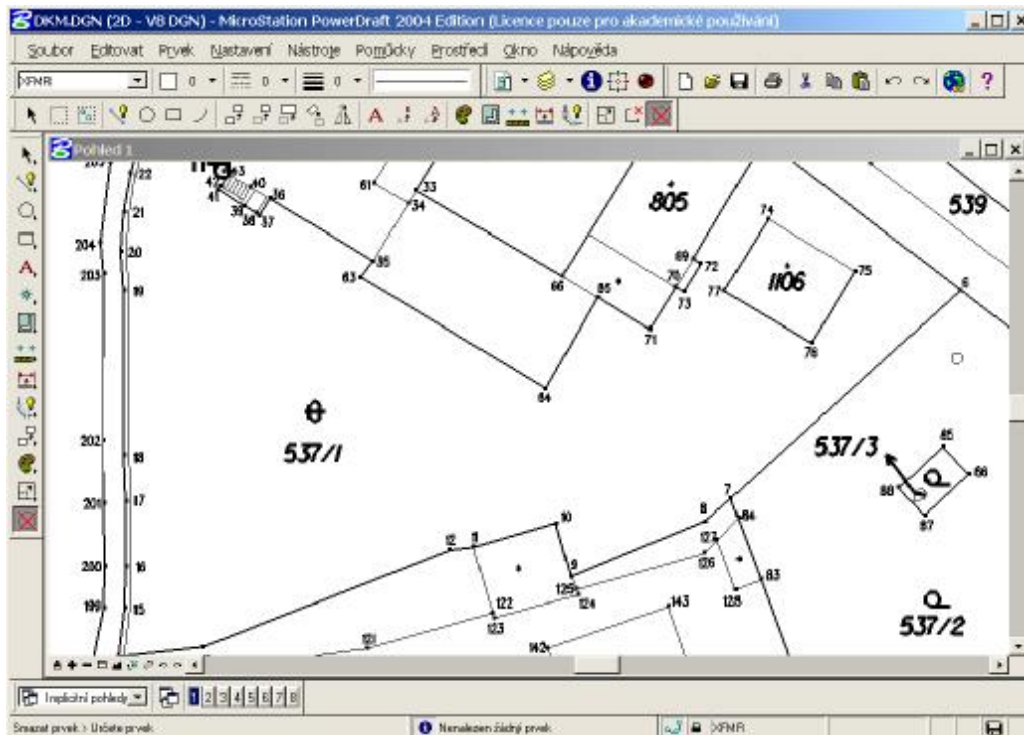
DKM.DGN (2D - V8 DGN) - MicroStation PowerDraft 2004 Edition (Licence pouze pro akademické používání)

Soubor Editovat Prvek Nastavení Nástroje Pomůcky Prostředí Okno Nápověda

XFMR

Pohled 1

22 21 204 20 203 19 202 18 201 17 200 16 199 15

43 42 40 41 36 39 38 37

61 33 34 35 63

805

66 85 69 70 72 73 71

74 1106 77 75 76

539

6

84

537/1

537/3

65 88 66 87

7 8 84 12 11 10 9 127 126 83 125 124 122 123 128 143 121 142

537/2

Implicitní pohledy 1 2 3 4 5 6 7 8

Smazat prvek > Určete prvek

Nenalezen žádný prvek

XFMR